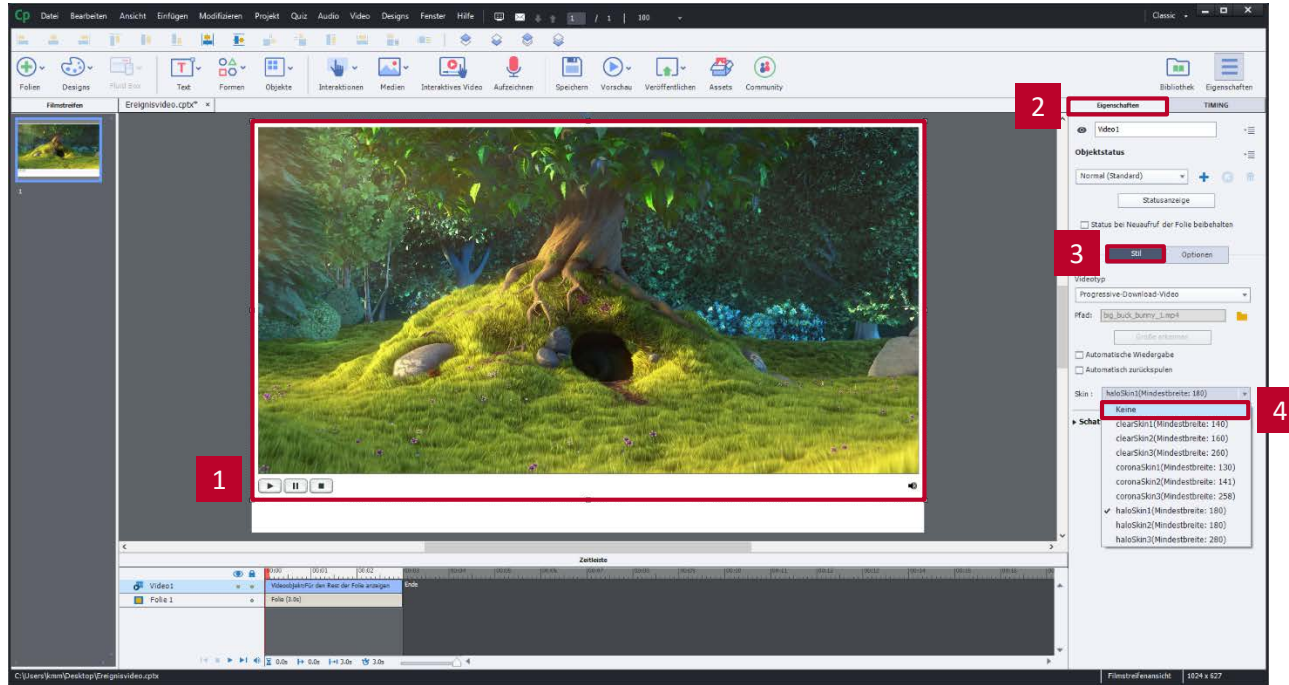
Cp Datei Bearbeiten Ansicht Einfügen Modifizieren Projekt Quiz Audio Video Designs Fenster Hilfe 1 / 1 100 Classic

Folien Designs Text Formen Objekte Interaktionen Medien Interaktives Video Aufzeichnen Speichern Vorschau Veröffentlichen Assets Community Bibliothek Eigenschaften

Filmstreifen Ereignisvideo.cptx* ×

1

1

2

Eigenschaften TIMING

Video1

Objektstatus

Normal (Standard)

Statusanzeige

Status bei Neuaufruf der Folie beibehalten

3

Stil Optionen

Videotyp

Progressive-Download-Video

Pfad: big_buck_bunny_1.mp4

Größe anpassen

Automatische Wiedergabe

Automatisch zurückspulen

Skin: haloSkin1(Mindestbreite: 180)

4

Keine
clearSkin1(Mindestbreite: 140)
clearSkin2(Mindestbreite: 160)
clearSkin3(Mindestbreite: 260)
coronaSkin1(Mindestbreite: 130)
coronaSkin2(Mindestbreite: 141)
coronaSkin3(Mindestbreite: 258)
✓ haloSkin1(Mindestbreite: 180)
haloSkin2(Mindestbreite: 180)
haloSkin3(Mindestbreite: 280)

Schat

Zeitleiste

Video1 Videoobjekt:Für den Rest der Folie anzeigen Ende

Folie 1 Folie (3.0s)

0.0s 0.0s 3.0s 3.0s

C:\Users\kmm\Desktop\Ereignisvideo.cptx Filmstreifenansicht 1024 x 627